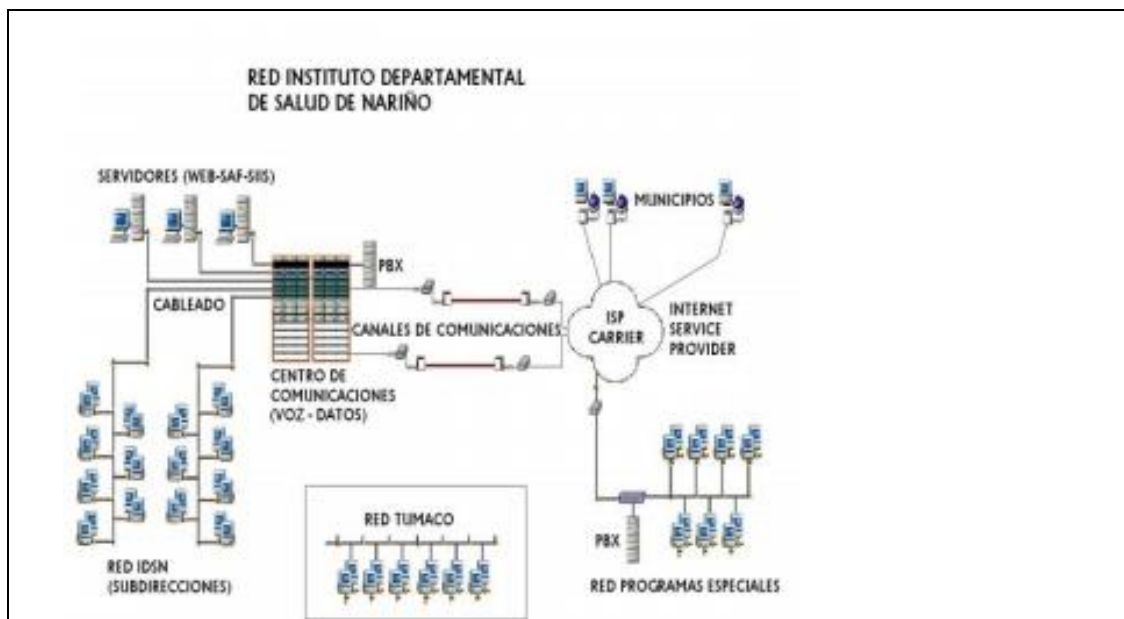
RED INSTITUTO DEPARTAMENTAL DE SALUD DE NARIÑO

SERVIDORES (WEB-SAF-SIIS)

MUNICIPIOS

PBX

CABLEADO

CANALES DE COMUNICACIONES

ISP CARRIER

INTERNET SERVICE PROVIDER

CENTRO DE COMUNICACIONES (VOZ - DATOS)

RED TUMACO

PBX

RED IDSN (SUBDIRECCIONES)

RED PROGRAMAS ESPECIALES